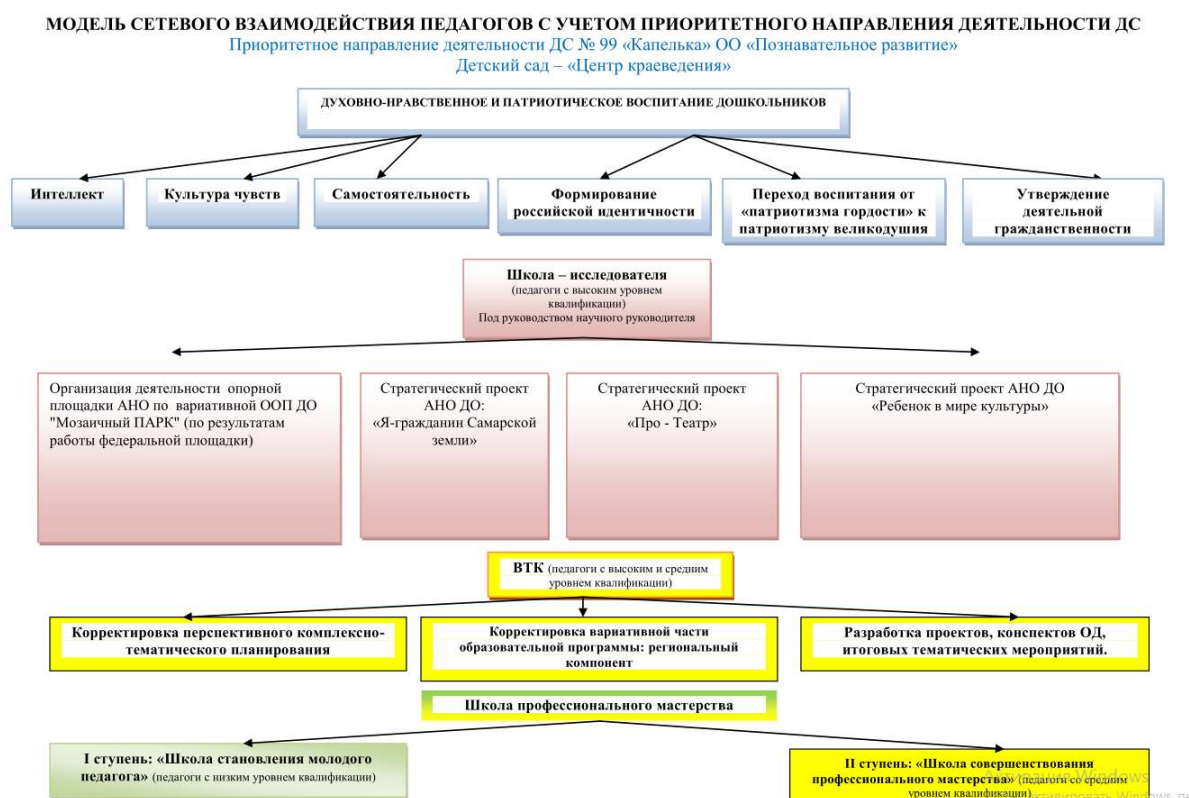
МОДЕЛЬ СЕТЕВОГО ВЗАИМОДЕЙСТВИЯ ПЕДАГОГОВ С УЧЕТОМ ПРИОРИТЕТНОГО НАПРАВЛЕНИЯ ДЕЯТЕЛЬНОСТИ ДС

Приоритетное направление деятельности ДС № 99 «Капелька» ОО «Познавательное развитие»

Детский сад – «Центр краеведения»

ДУХОВНО-НРАВСТВЕННОЕ И ПАТРИОТИЧЕСКОЕ ВОСПИТАНИЕ ДОШКОЛЬНИКОВ

Интеллект

Культура чувств

Самостоятельность

Формирование российской идентичности

Переход воспитания от «патриотизма гордости» к патриотизму великодушия

Утверждение деятельной гражданственности

Школа – исследователя (педагоги с высоким уровнем квалификации) Под руководством научного руководителя

Организация деятельности опорной площадки АНО по вариативной ООП ДО "Мозаичный ПАРК" (по результатам работы федеральной площадки)

Стратегический проект АНО ДО: «Я-гражданин Самарской земли»

Стратегический проект АНО ДО: «Про - Театр»

Стратегический проект АНО ДО «Ребенок в мире культуры»

ВТК (педагоги с высоким и средним уровнем квалификации)

Корректировка перспективного комплексно-тематического планирования

Корректировка вариативной части образовательной программы: региональный компонент

Разработка проектов, конспектов ОД, итоговых тематических мероприятий.

Школа профессионального мастерства

I ступень: «Школа становления молодого педагога» (педагоги с низким уровнем квалификации)

II ступень: «Школа совершенствования профессионального мастерства» (педагоги со средним уровнем квалификации)

Активация Windows
Чтобы активировать Windows, п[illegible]